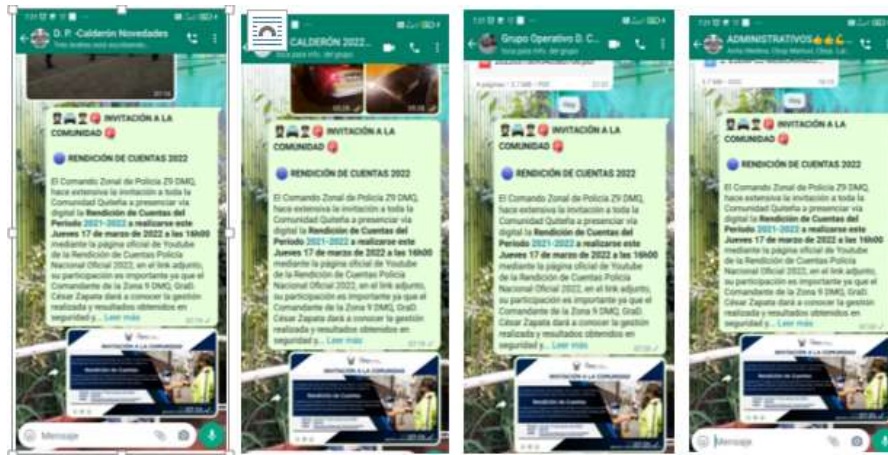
D. P. -Calderón Novedades

INVITACIÓN A LA COMUNIDAD

RENDICIÓN DE CUENTAS 2022

El Comando Zonal de Policía Z9 DMQ, hace extensiva la invitación a toda la Comunidad Quiteña a presenciar vía digital la Rendición de Cuentas del Periodo 2021-2022 a realizarse este Jueves 17 de marzo de 2022 a las 16h00 mediante la página oficial de Youtube de la Rendición de Cuentas Policía Nacional Oficial 2022, en el link adjunto, su participación es importante ya que el Comandante de la Zona 9 DMQ, GraD. César Zapata dará a conocer la gestión realizada y resultados obtenidos en seguridad y... Leer más

INVITACIÓN A LA COMUNIDAD

Rendición de Cuentas

Mensaje

CALDERÓN 2022

INVITACIÓN A LA COMUNIDAD

RENDICIÓN DE CUENTAS 2022

El Comando Zonal de Policía Z9 DMQ, hace extensiva la invitación a toda la Comunidad Quiteña a presenciar vía digital la Rendición de Cuentas del Periodo 2021-2022 a realizarse este Jueves 17 de marzo de 2022 a las 16h00 mediante la página oficial de Youtube de la Rendición de Cuentas Policía Nacional Oficial 2022, en el link adjunto, su participación es importante ya que el Comandante de la Zona 9 DMQ, GraD. César Zapata dará a conocer la gestión realizada y resultados obtenidos en seguridad y... Leer más

INVITACIÓN A LA COMUNIDAD

Rendición de Cuentas

Mensaje

Grupo Operativo D. C.

INVITACIÓN A LA COMUNIDAD

RENDICIÓN DE CUENTAS 2022

El Comando Zonal de Policía Z9 DMQ, hace extensiva la invitación a toda la Comunidad Quiteña a presenciar vía digital la Rendición de Cuentas del Periodo 2021-2022 a realizarse este Jueves 17 de marzo de 2022 a las 16h00 mediante la página oficial de Youtube de la Rendición de Cuentas Policía Nacional Oficial 2022, en el link adjunto, su participación es importante ya que el Comandante de la Zona 9 DMQ, GraD. César Zapata dará a conocer la gestión realizada y resultados obtenidos en seguridad y... Leer más

INVITACIÓN A LA COMUNIDAD

Rendición de Cuentas

Mensaje

ADMINISTRATIVOS

INVITACIÓN A LA COMUNIDAD

RENDICIÓN DE CUENTAS 2022

El Comando Zonal de Policía Z9 DMQ, hace extensiva la invitación a toda la Comunidad Quiteña a presenciar vía digital la Rendición de Cuentas del Periodo 2021-2022 a realizarse este Jueves 17 de marzo de 2022 a las 16h00 mediante la página oficial de Youtube de la Rendición de Cuentas Policía Nacional Oficial 2022, en el link adjunto, su participación es importante ya que el Comandante de la Zona 9 DMQ, GraD. César Zapata dará a conocer la gestión realizada y resultados obtenidos en seguridad y... Leer más

INVITACIÓN A LA COMUNIDAD

Rendición de Cuentas

Mensaje